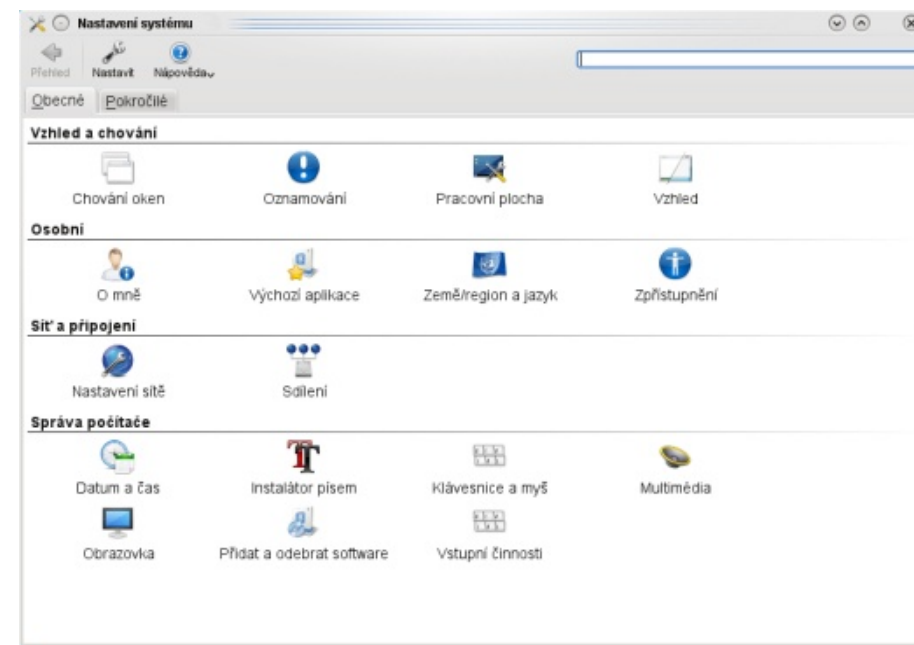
Nastavení systému

Přehled Nastavit Nápověda

Obecné Pokročilé

Vzhled a chování

Chování oken Oznamování Pracovní plocha Vzhled

Osobní

O mně Výchozí aplikace Země/region a jazyk Zpřístupnění

Síť a připojení

Nastavení sítě Sdílení

Správa počítače

Datum a čas Instalátor písem Klávesnice a myš Multimédia

Obrazovka Přidat a odebrat software Vstupní činnosti